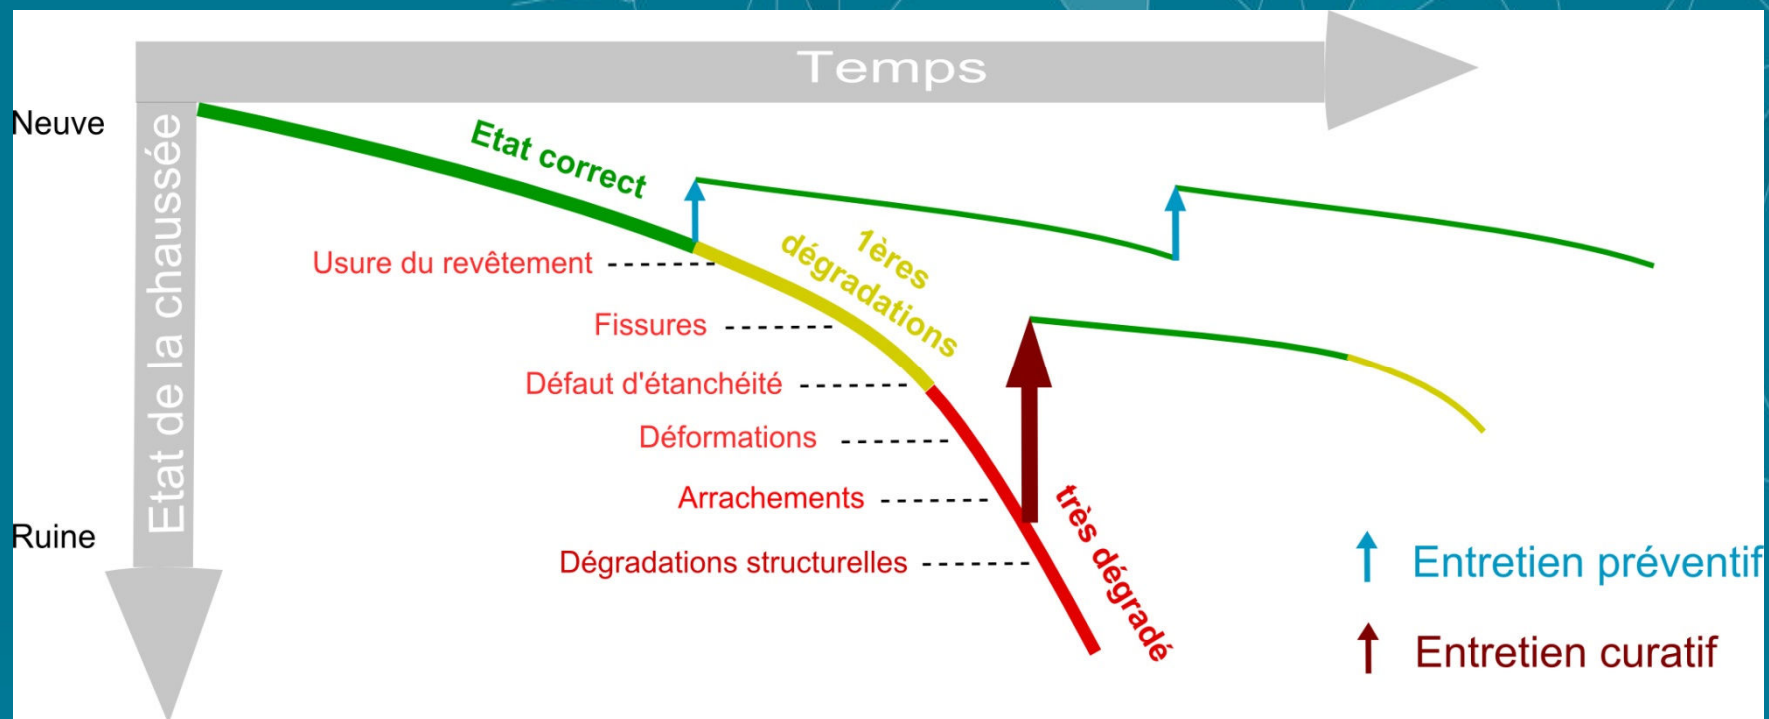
Temps

Neuve

Etat de la chaussée

Ruine

Etat correct

1ères dégradations

très dégradé

Usure du revêtement

Fissures

Défaut d'étanchéité

Déformations

Arrachements

Dégradations structurelles

Entretien préventif

Entretien curatif